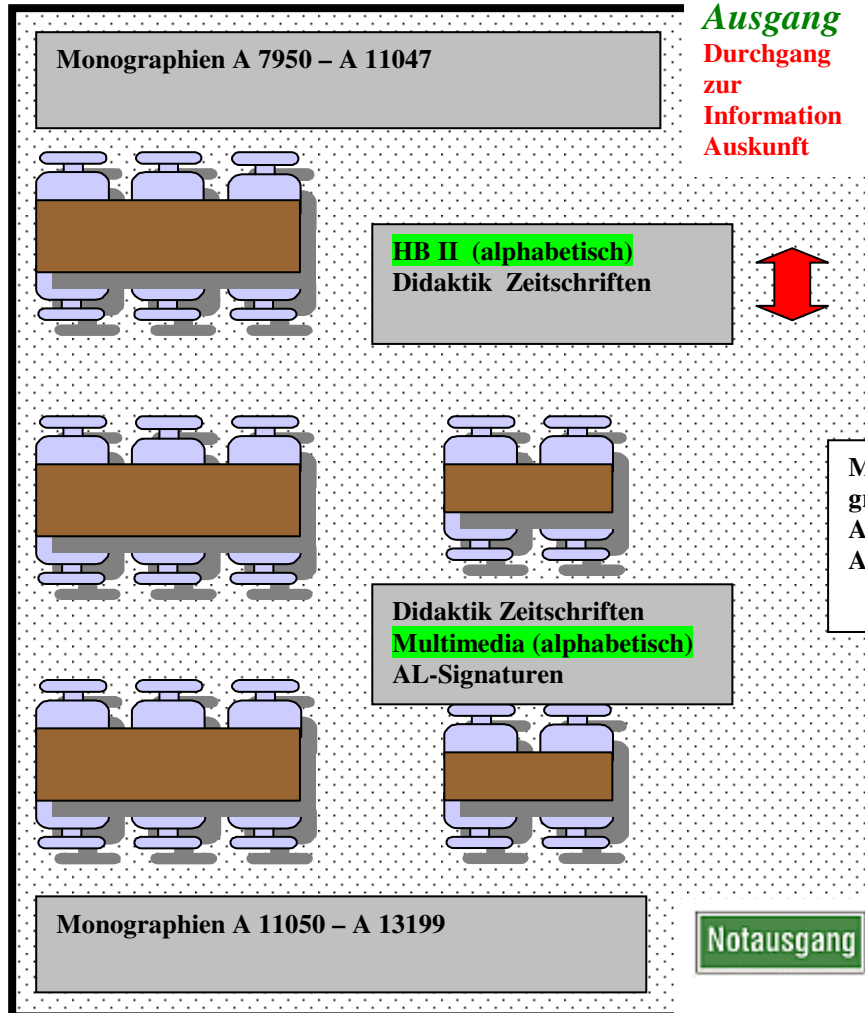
Ausgang
Durchgang
zur
Information
Auskunft

Monographien A 7950 – A 11047

HB II (alphabetisch)
Didaktik Zeitschriften

M
g
A
A

Didaktik Zeitschriften
Multimedia (alphabetisch)
AL-Signaturen

Monographien A 11050 – A 13199

Notausgang